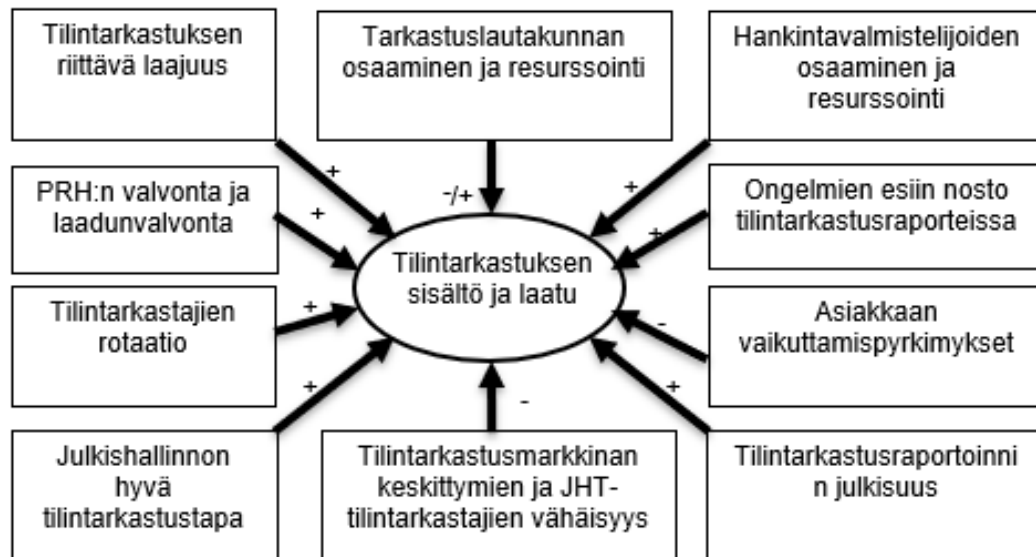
Tilintarkastuksen riittävä laajuus

Tarkastuslautakunnan osaaminen ja resurssointi

Hankintavalmistelijoiden osaaminen ja resurssointi

+

-/+

+

PRH:n valvonta ja laadunvalvonta

+

Ongelmien esiin nosto tilintarkastusraporteissa

+

Tilintarkastuksen sisältö ja laatu

Tilintarkastajien rotaatio

+

Asiakkaan vaikuttamispyrkimykset

-

+

-

+

Julkishallinnon hyvä tilintarkastustapa

Tilintarkastusmarkkinan keskittymien ja JHT-tilintarkastajien vähäisyys

Tilintarkastusraportoinnin julkisuus